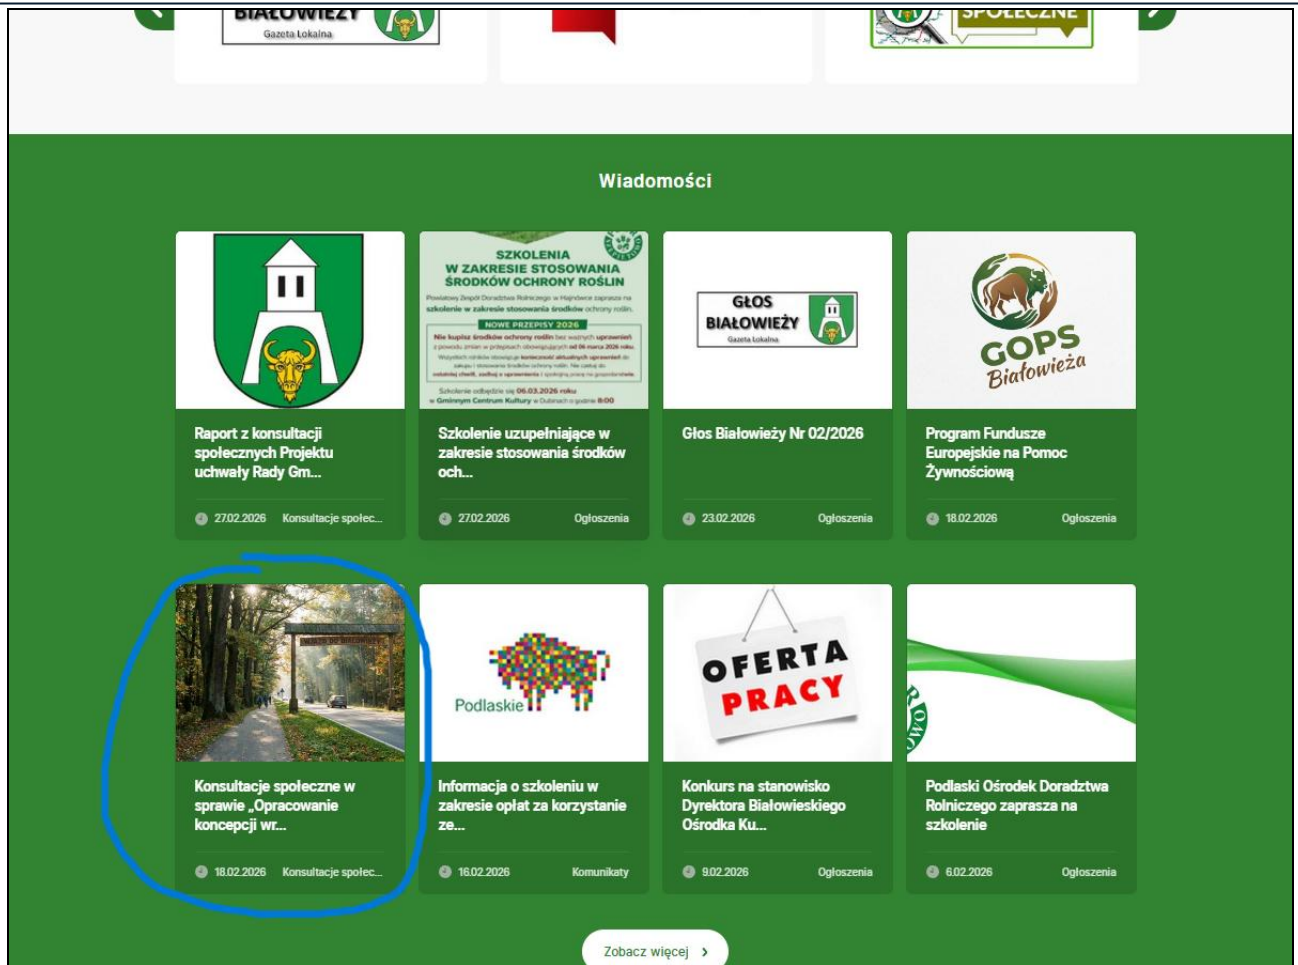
BIAŁOWIEŻY
Gazeta Lokalna

SPOŁECZNE

Wiadomości

SZKOLENIA
W ZAKRESIE STOSOWANIA ŚRODKÓW OCHRONY ROŚLIN

NOWE PRZEPISY 2026

GŁOS BIAŁOWIEŻY
Gazeta Lokalna

GOPS Białowieża

Raport z konsultacji społecznych Projektu uchwały Rady Gm...

27.02.2026 Konsultacje społec...

Szkolenie uzupełniające w zakresie stosowania środków och...

27.02.2026 Ogłoszenia

Głos Białowieży Nr 02/2026

23.02.2026 Ogłoszenia

Program Fundusze Europejskie na Pomoc Żywnościową

18.02.2026 Ogłoszenia

Podlaskie

OFERTA PRACY

Konsultacje społeczne w sprawie „Opracowanie koncepcji wr...

18.02.2026 Konsultacje społec...

Informacja o szkoleniu w zakresie opłat za korzystanie ze...

16.02.2026 Komunikaty

Konkurs na stanowisko Dyrektora Białowieskiego Ośrodka Ku...

9.02.2026 Ogłoszenia

Podlaski Ośrodek Doradztwa Rolniczego zaprasza na szkolenie

6.02.2026 Ogłoszenia

Zobacz więcej ›